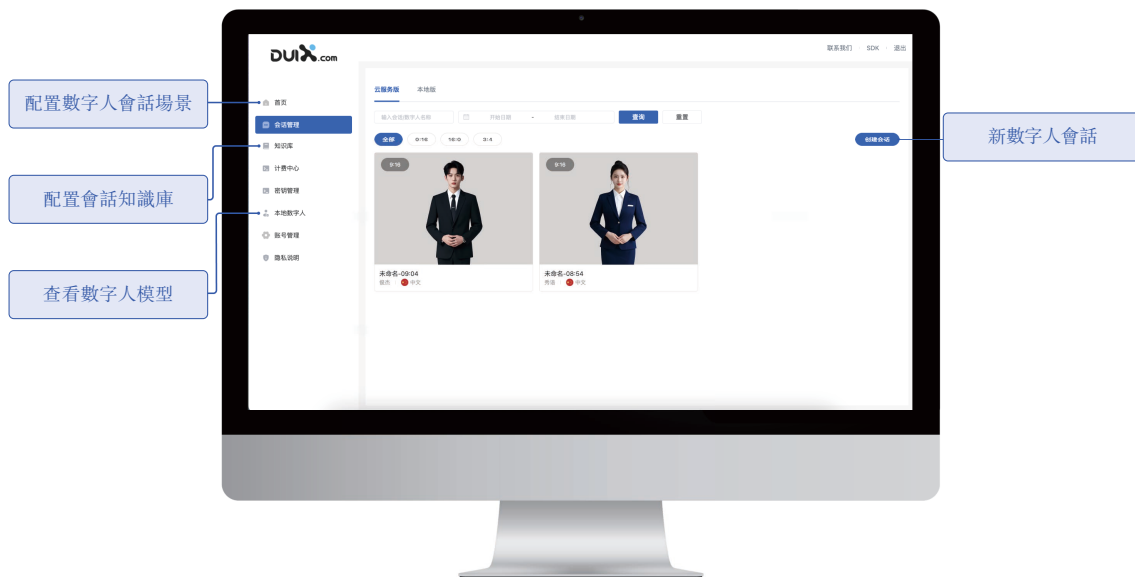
配置數字人會話場景

配置會話知識庫

查看數字人模型

新數字人會話

DUIX.com

联系我们 SDK 退出

首页
会话管理
知识库
计费中心
密钥管理
本地数字人
账号管理
隐私说明

云服务版 本地版

输入会话/数字人名称
开始日期 - 结束日期
查询 重置

全部 9:16 16:9 3:4

创建会话

9:16
未命名-09:04
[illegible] 中文

9:16
未命名-08:54
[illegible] 中文